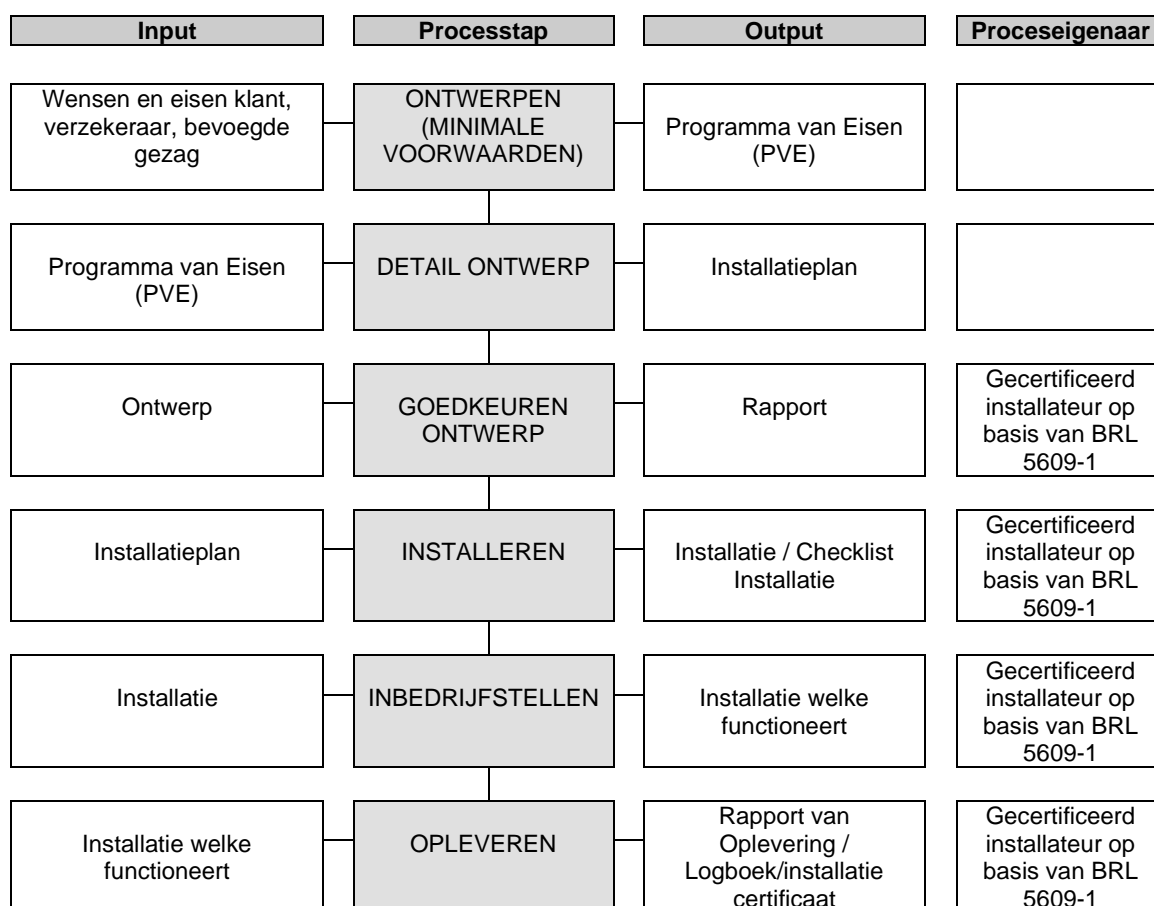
| Input | Processtap | Output | Proceseigenaar |
|---|---|---|---|
| Wensen en eisen klant, verzekeraar, bevoegde gezag | ONTWERPEN (MINIMALE VOORWAARDEN) | Programma van Eisen (PVE) | |
| Programma van Eisen (PVE) | DETAIL ONTWERP | Installatieplan | |
| Ontwerp | GOEDKEUREN ONTWERP | Rapport | Gecertificeerd installateur op basis van BRL 5609-1 |
| Installatieplan | INSTALLEREN | Installatie / Checklist Installatie | Gecertificeerd installateur op basis van BRL 5609-1 |
| Installatie | INBEDRIJFSTELLEN | Installatie welke functioneert | Gecertificeerd installateur op basis van BRL 5609-1 |
| Installatie welke functioneert | OPLEVEREN | Rapport van Oplevering / Logboek/installatie certificaat | Gecertificeerd installateur op basis van BRL 5609-1 |